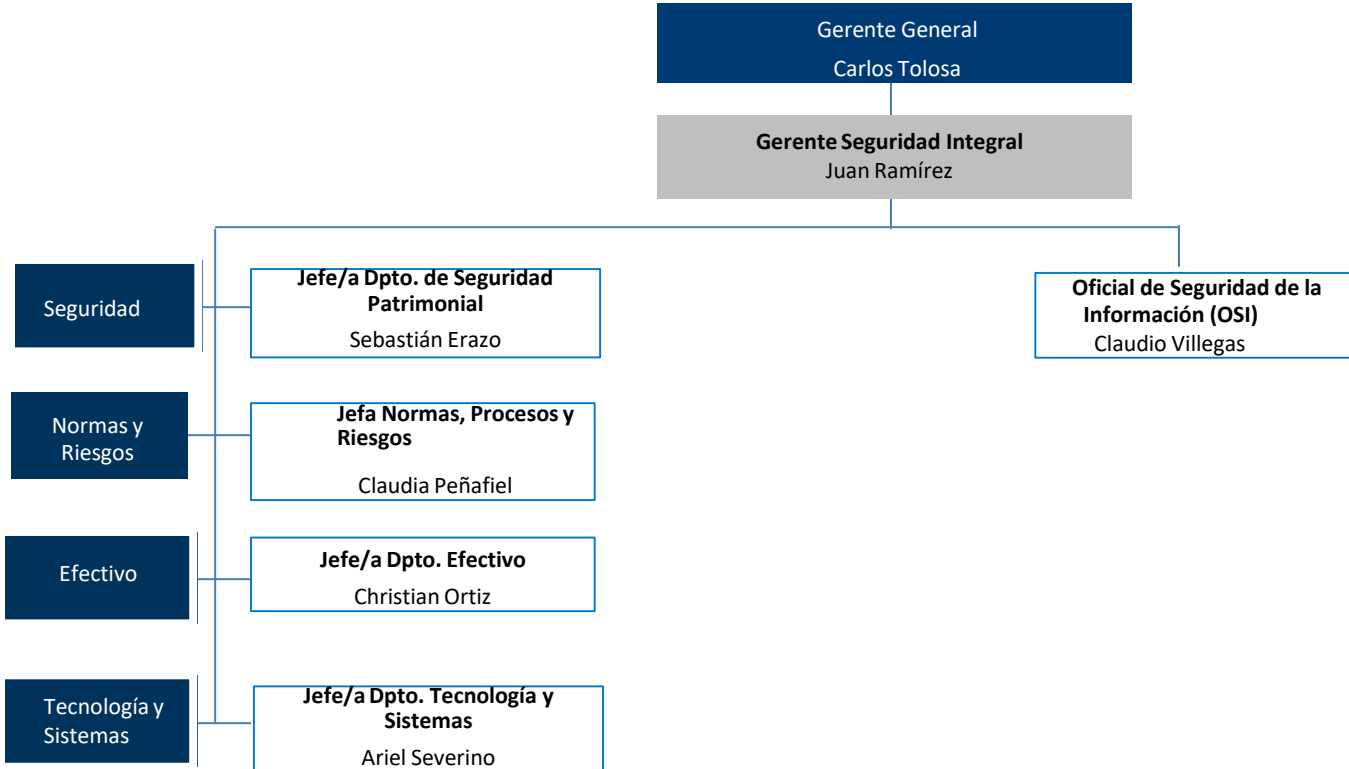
Gerente General
Carlos Tolosa

Gerente Seguridad Integral
Juan Ramírez

Seguridad

Jefe/a Dpto. de Seguridad Patrimonial
Sebastián Erazo

Oficial de Seguridad de la Información (OSI)
Claudio Villegas

Normas y Riesgos

Jefa Normas, Procesos y Riesgos
Claudia Peñafiel

Efectivo

Jefe/a Dpto. Efectivo
Christian Ortiz

Tecnología y Sistemas

Jefe/a Dpto. Tecnología y Sistemas
Ariel Severino